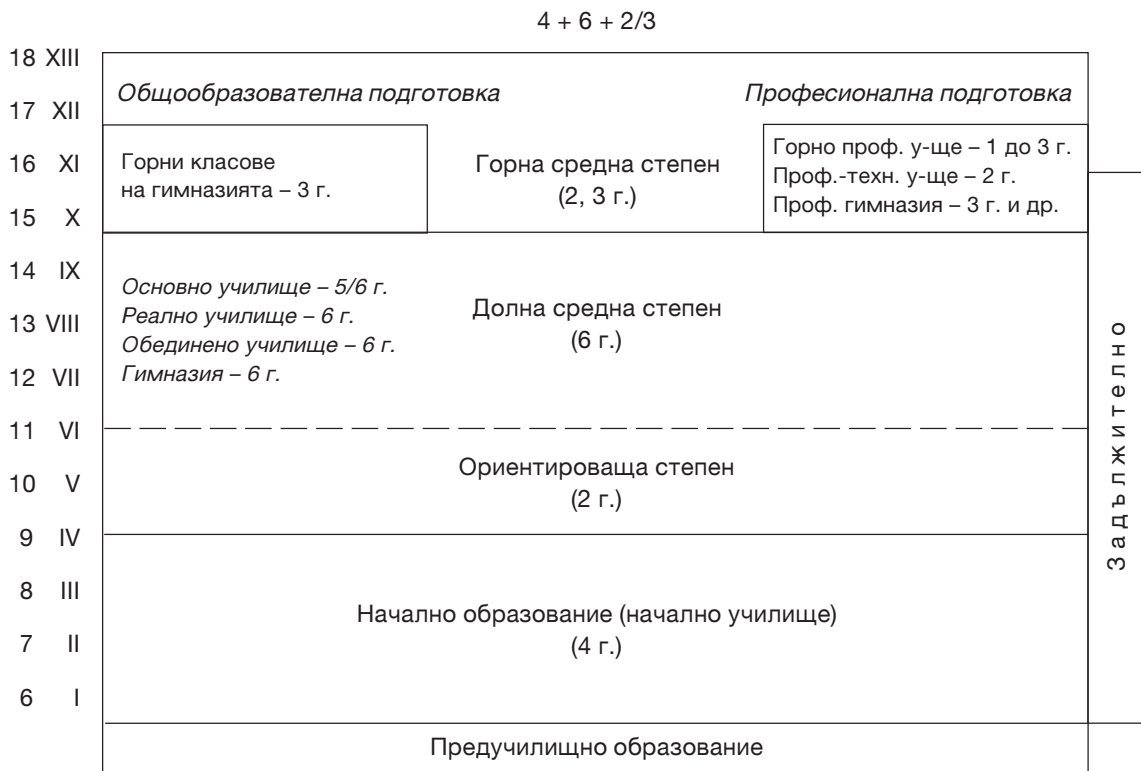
4 + 6 + 2/3

18 XIII
17 XII
16 XI
15 X
14 IX
13 VIII
12 VII
11 VI
10 V
9 IV
8 III
7 II
6 I

*Общообразователна подготовка*

*Професионална подготовка*

Горни класове на гимназията – 3 г.

Горна средна степен (2, 3 г.)

Горно проф. у-ще – 1 до 3 г.
Проф.-техн. у-ще – 2 г.
Проф. гимназия – 3 г. и др.

*Основно училище – 5/6 г.*
*Реално училище – 6 г.*
*Обединено училище – 6 г.*
*Гимназия – 6 г.*

Долна средна степен (6 г.)

Ориентироваща степен (2 г.)

Начално образование (начално училище) (4 г.)

Задължително

Предучилищно образование